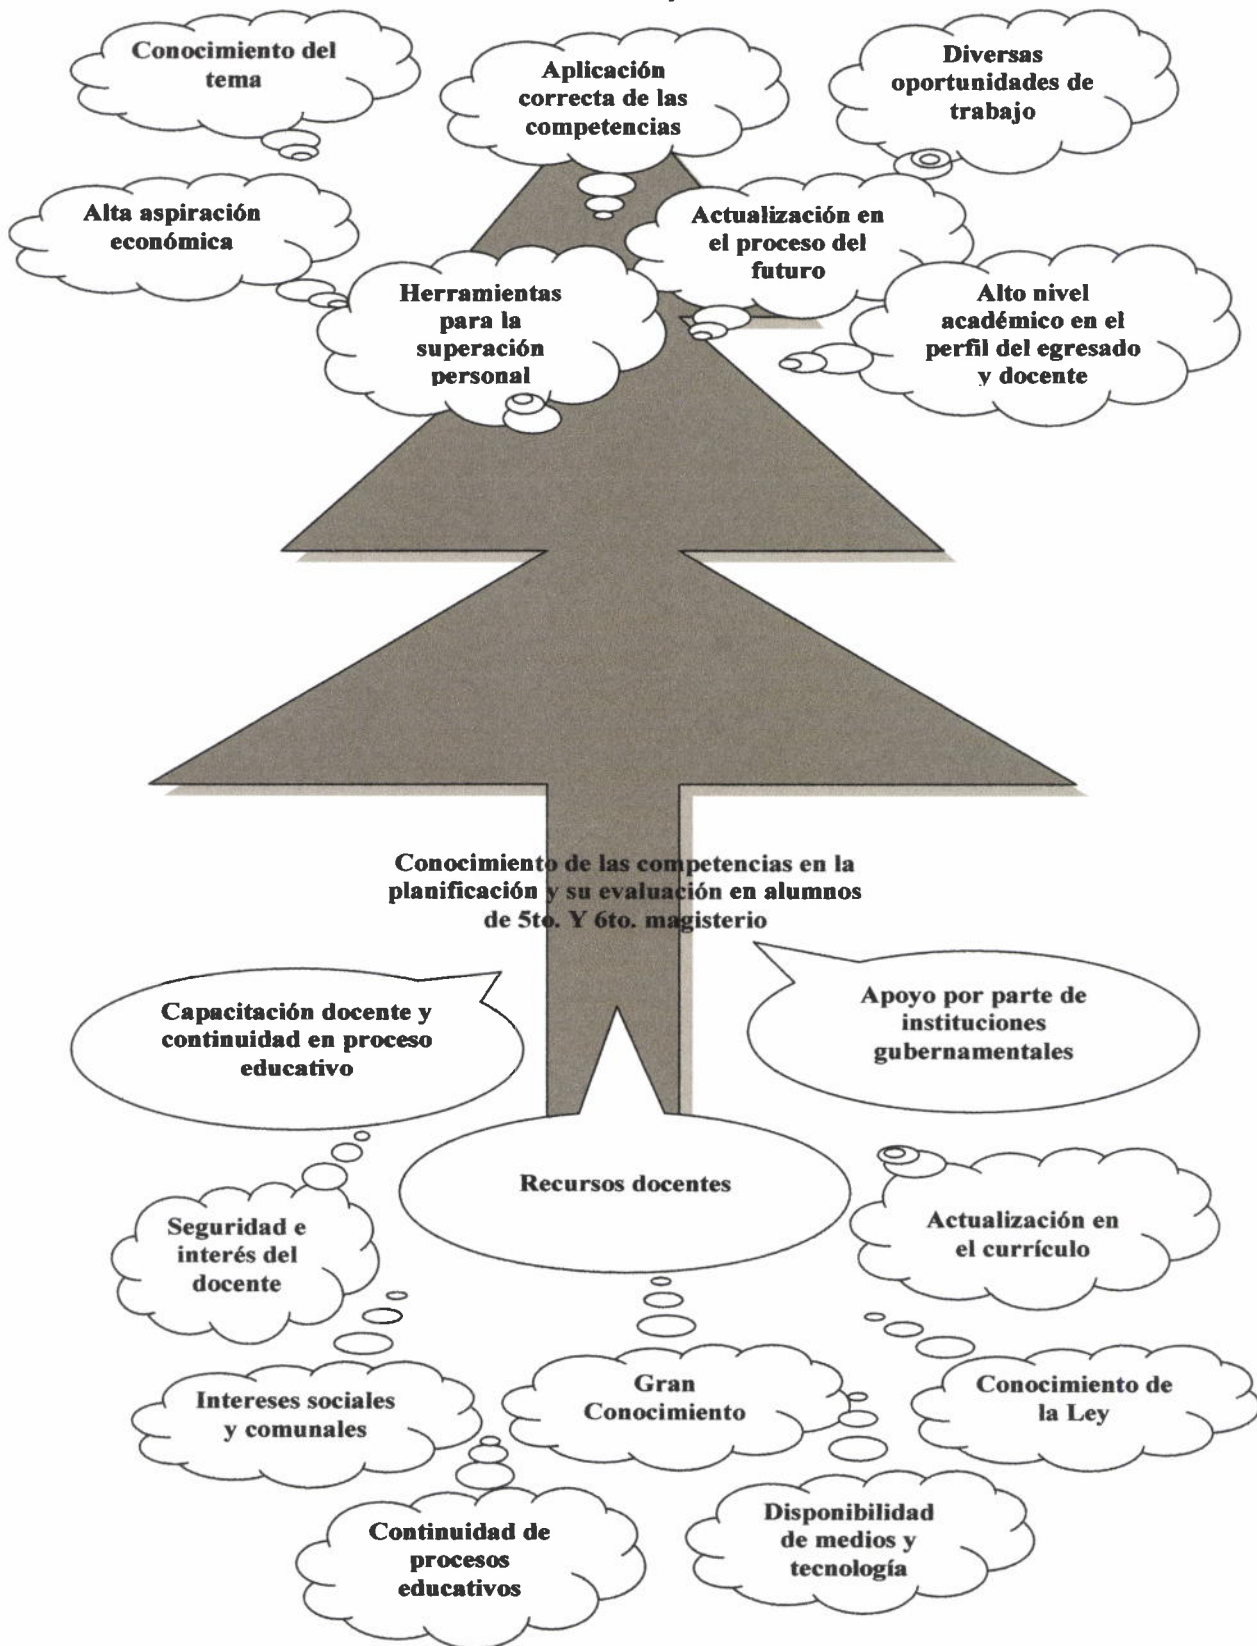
Conocimiento del tema

Aplicación correcta de las competencias

Diversas oportunidades de trabajo

Alta aspiración económica

Actualización en el proceso del futuro

Herramientas para la superación personal

Alto nivel académico en el perfil del egresado y docente

Conocimiento de las competencias en la planificación y su evaluación en alumnos de 5to. Y 6to. magisterio

Capacitación docente y continuidad en proceso educativo

Apoyo por parte de instituciones gubernamentales

Recursos docentes

Seguridad e interés del docente

Actualización en el currículo

Intereses sociales y comunales

Gran Conocimiento

Conocimiento de la Ley

Continuidad de procesos educativos

Disponibilidad de medios y tecnología